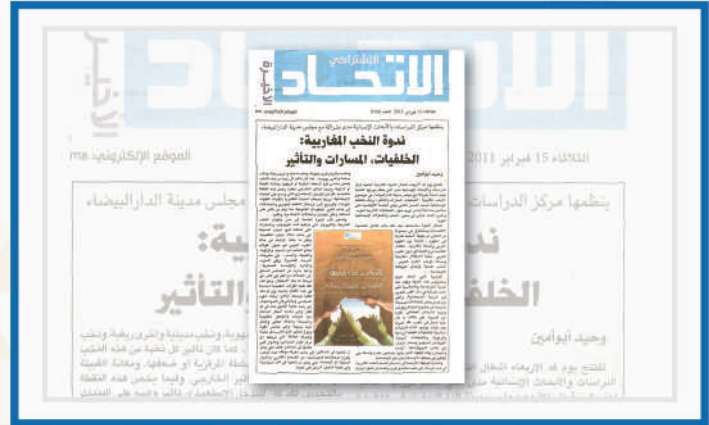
الاتحاد الاشتراكي

ندوة النخب المغاربية:
الخلفيات، المسارات والتأثير

وحيد أبوآمين

الثلاثاء 15 فبراير 2011

الموقع الإلكتروني: ma

ينظمها مركز الدراسات

مجلس مدينة الدارالبيضاء

الخلف

والتأثير

وحيد أبوآمين

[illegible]